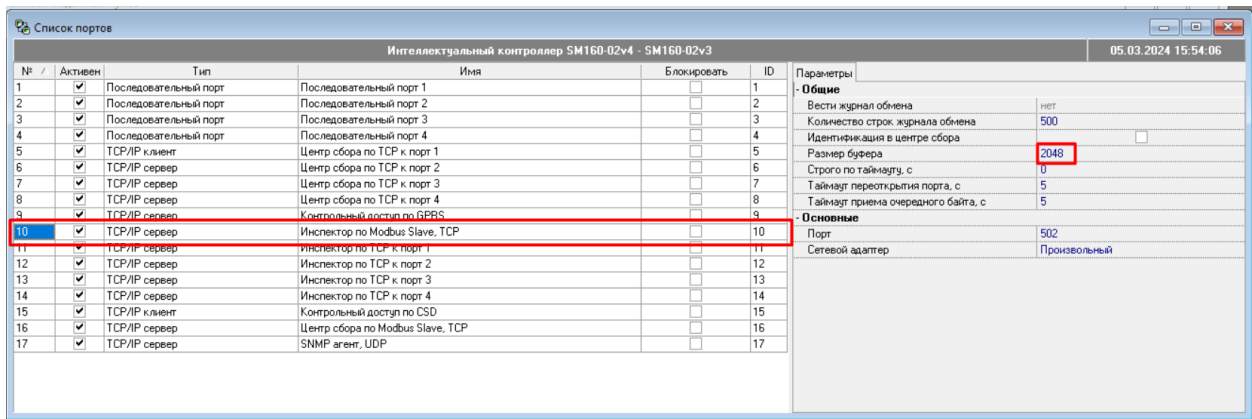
Список портов

Интеллектуальный контроллер SM160-02v4 - SM160-02v3

05.03.2024 15:54:06

| № | Активен | Тип | Имя | Блокировать | ID |
|---|---|---|---|---|---|
| 1 | ✔ | Последовательный порт | Последовательный порт 1 | | 1 |
| 2 | ✔ | Последовательный порт | Последовательный порт 2 | | 2 |
| 3 | ✔ | Последовательный порт | Последовательный порт 3 | | 3 |
| 4 | ✔ | Последовательный порт | Последовательный порт 4 | | 4 |
| 5 | ✔ | TCP/IP клиент | Центр сбора по TCP к порт 1 | | 5 |
| 6 | ✔ | TCP/IP сервер | Центр сбора по TCP к порт 2 | | 6 |
| 7 | ✔ | TCP/IP сервер | Центр сбора по TCP к порт 3 | | 7 |
| 8 | ✔ | TCP/IP сервер | Центр сбора по TCP к порт 4 | | 8 |
| 9 | ✔ | TCP/IP сервер | Контрольный доступ по GPRS | | 9 |
| 10 | ✔ | TCP/IP сервер | Инспектор по Modbus Slave, TCP | | 10 |
| 11 | ✔ | TCP/IP сервер | Инспектор по TCP к порт 1 | | 11 |
| 12 | ✔ | TCP/IP сервер | Инспектор по TCP к порт 2 | | 12 |
| 13 | ✔ | TCP/IP сервер | Инспектор по TCP к порт 3 | | 13 |
| 14 | ✔ | TCP/IP сервер | Инспектор по TCP к порт 4 | | 14 |
| 15 | ✔ | TCP/IP клиент | Контрольный доступ по CSD | | 15 |
| 16 | ✔ | TCP/IP сервер | Центр сбора по Modbus Slave, TCP | | 16 |
| 17 | ✔ | TCP/IP сервер | SNMP агент, UDP | | 17 |

Параметры

- Общие

| | |
|---|---|
| Вести журнал обмена | нет |
| Количество строк журнала обмена | 500 |
| Идентификация в центре сбора | |
| Размер буфера | 2048 |
| Строго по таймауту, с | 0 |
| Таймаут переоткрытия порта, с | 5 |
| Таймаут приема очередного байта, с | 5 |

- Основные

| | |
|---|---|
| Порт | 502 |
| Сетевой адаптер | Произвольный |